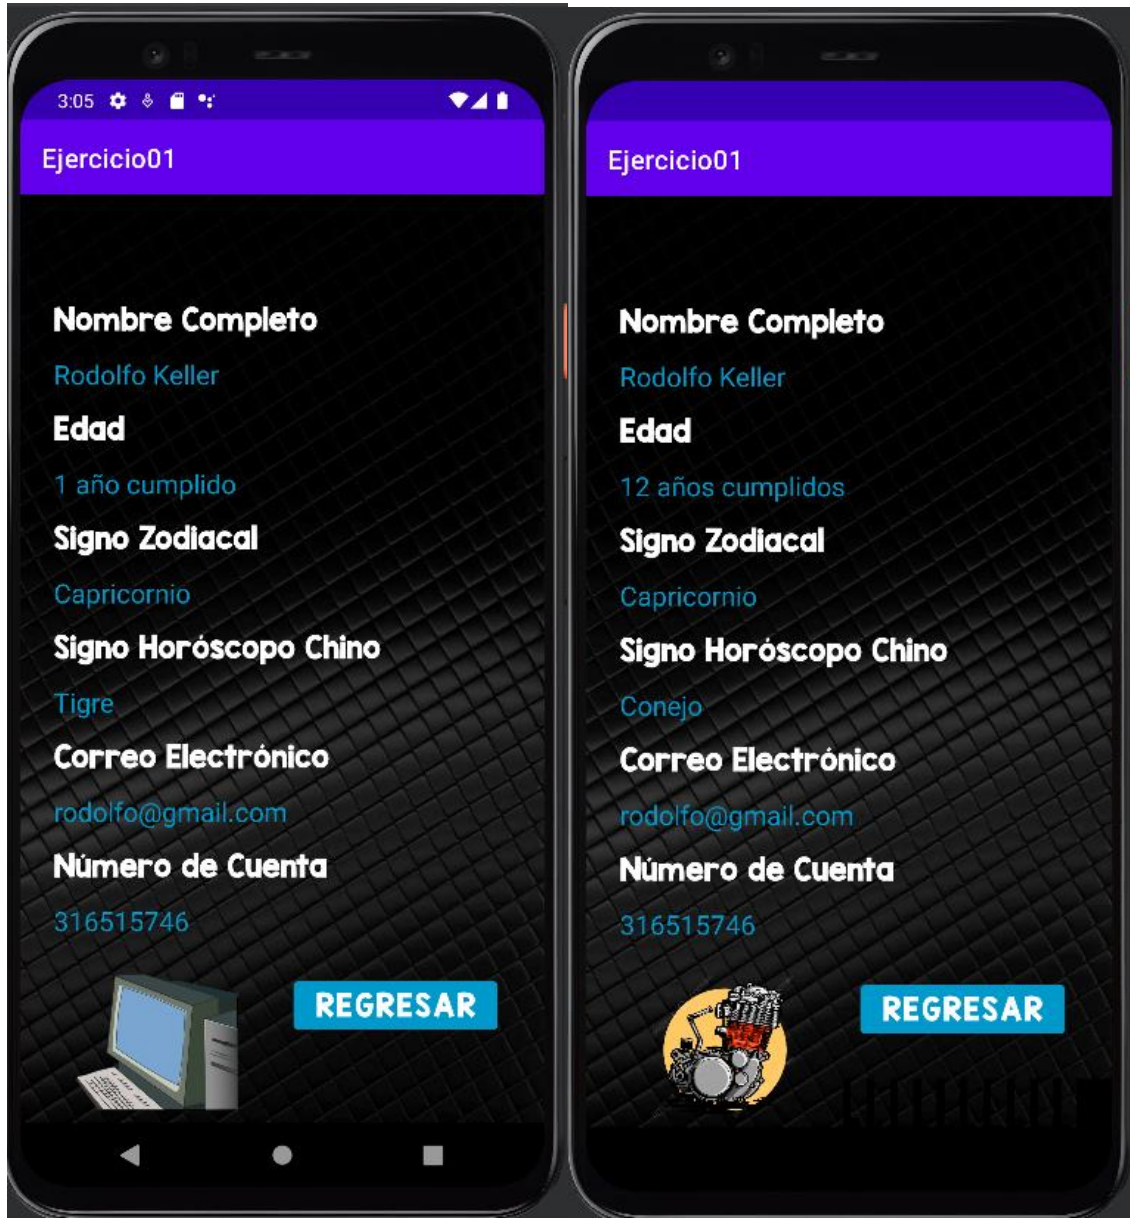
3:05

Ejercicio01

Nombre Completo

Rodolfo Keller

Edad

1 año cumplido

Signo Zodiacal

Capricornio

Signo Horóscopo Chino

Tigre

Correo Electrónico

rodolfo@gmail.com

Número de Cuenta

316515746

REGRESAR

Ejercicio01

Nombre Completo

Rodolfo Keller

Edad

12 años cumplidos

Signo Zodiacal

Capricornio

Signo Horóscopo Chino

Conejo

Correo Electrónico

rodolfo@gmail.com

Número de Cuenta

316515746

REGRESAR